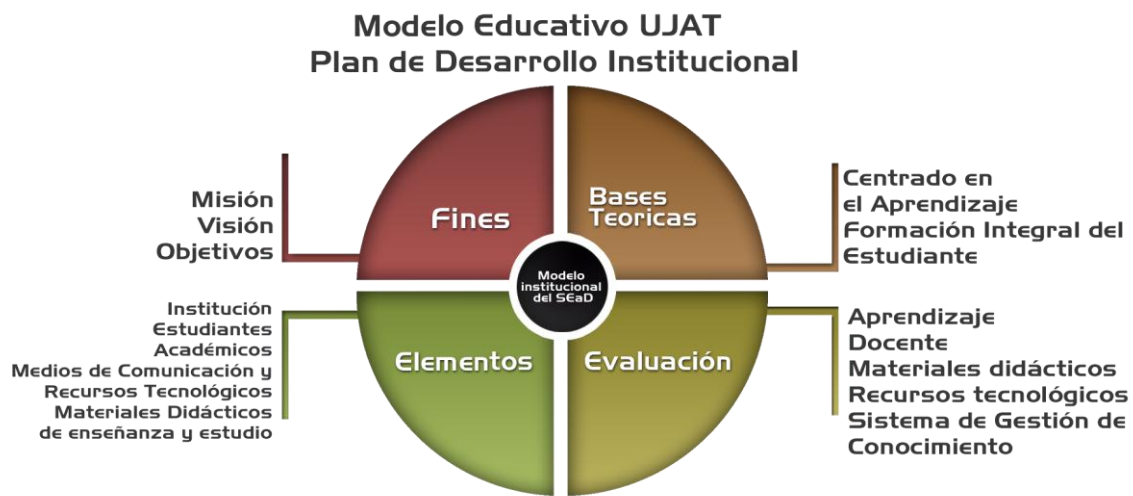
Modelo Educativo UJAT
Plan de Desarrollo Institucional

Misión
Visión
Objetivos

Fines

Bases Teoricas

Centrado en el Aprendizaje
Formación Integral del Estudiante

Modelo institucional del SEaD

Institución
Estudiantes
Académicos
Medios de Comunicación y Recursos Tecnológicos
Materiales Didácticos de enseñanza y estudio

Elementos

Evaluación

Aprendizaje
Docente
Materiales didácticos
Recursos tecnológicos
Sistema de Gestión de Conocimiento